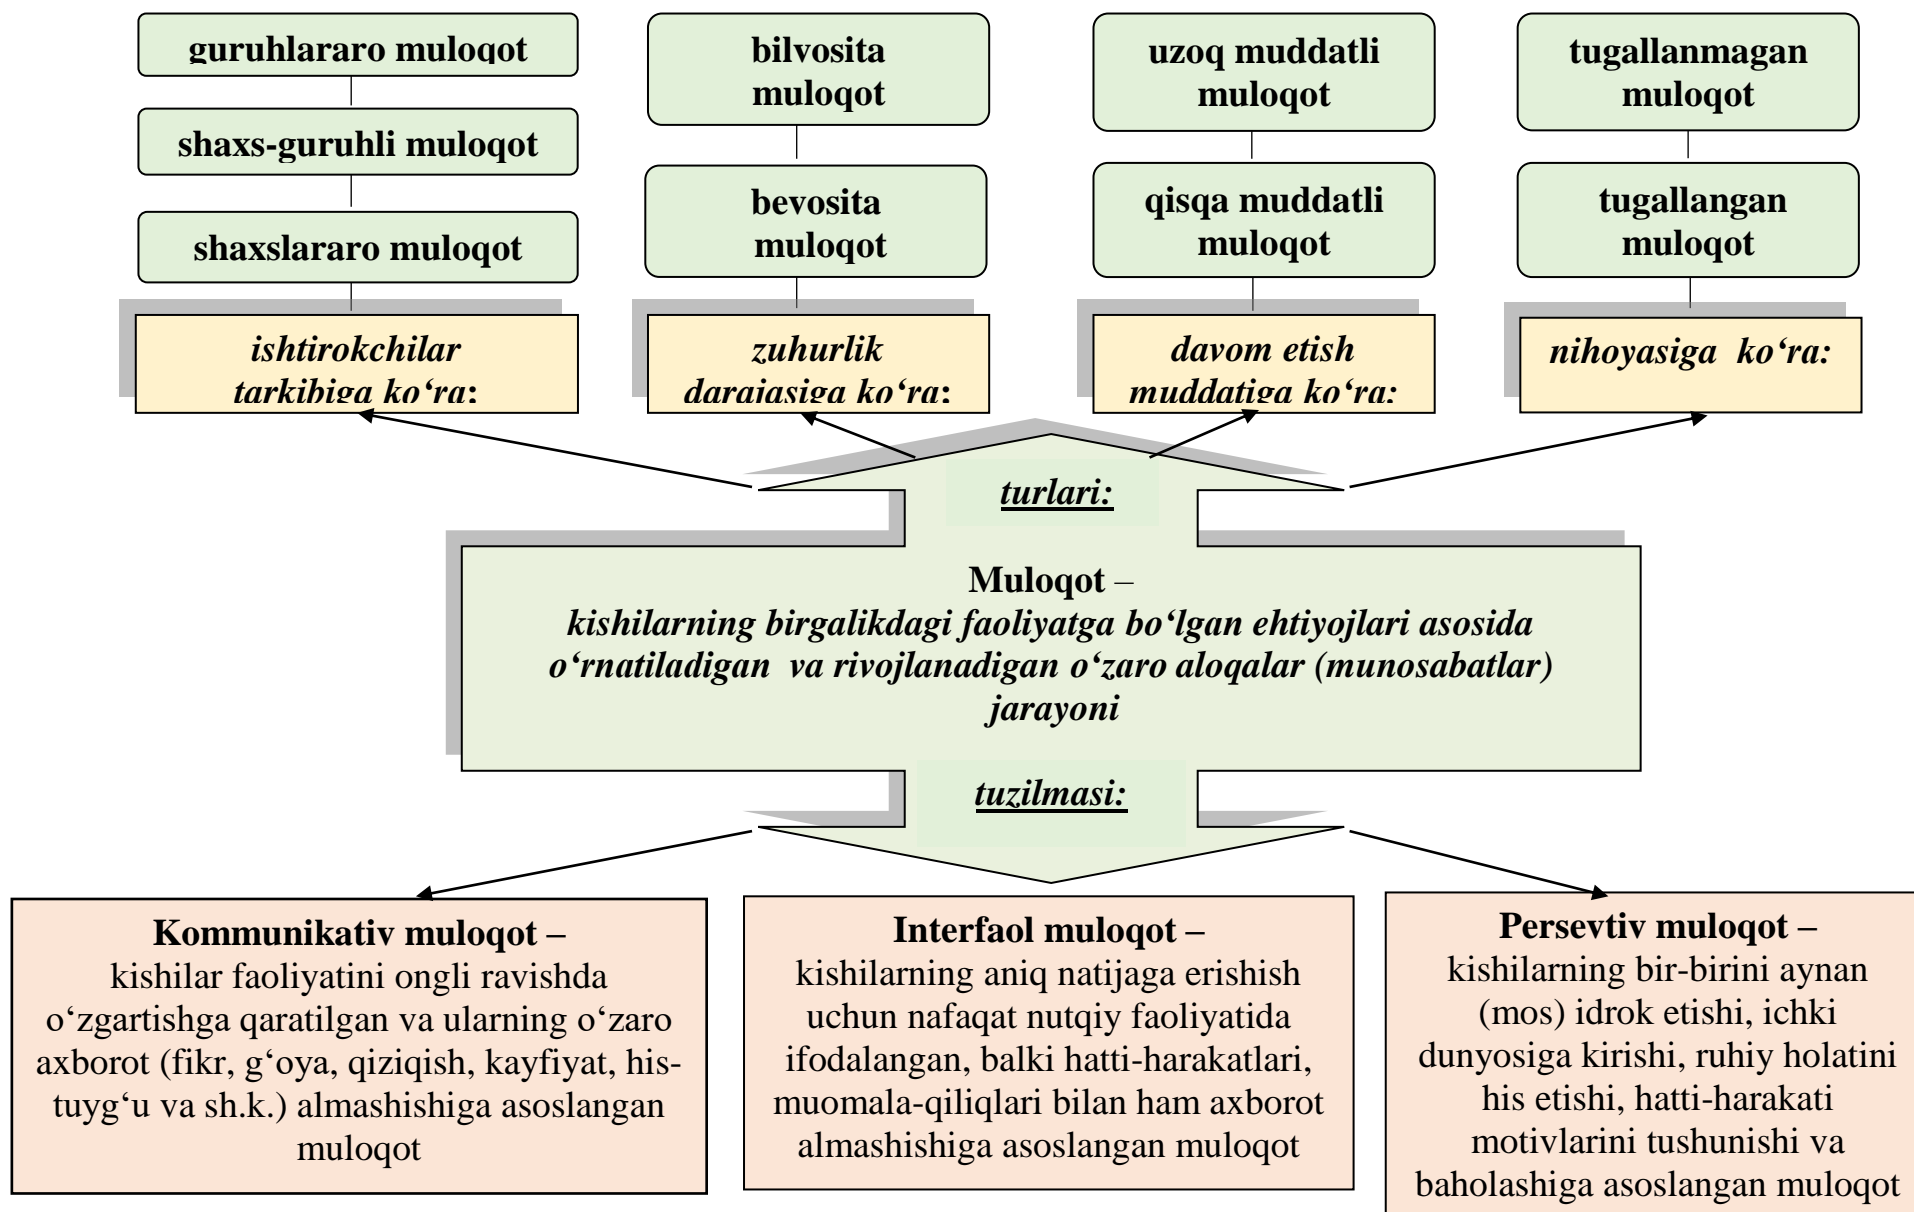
guruhlararo muloqot

shaxs-guruhli muloqot

shaxslararo muloqot

ishtirokchilar tarkibiga ko‘ra:

bilvosita muloqot

bevosita muloqot

zuhurlik darajasiga ko‘ra:

uzoq muddatli muloqot

qisqa muddatli muloqot

davom etish muddatiga ko‘ra:

tugallanmagan muloqot

tugallangan muloqot

nihoyasiga ko‘ra:

turlari:

Muloqot – kishilarning birgalikdagi faoliyatga bo‘lgan ehtiyojlari asosida o‘rnatiladigan va rivojlanadigan o‘zaro aloqalar (munosabatlar) jarayoni

tuzilmasi:

Kommunikativ muloqot – kishilar faoliyatini ongli ravishda o‘zgartishga qaratilgan va ularning o‘zaro axborot (fikr, g‘oya, qiziqish, kayfiyat, his-tuyg‘u va sh.k.) almashishiga asoslangan muloqot

Interfaol muloqot – kishilarning aniq natijaga erishish uchun nafaqat nutqiy faoliyatida ifodalangan, balki hatti-harakatlari, muomala-qiliqlari bilan ham axborot almashishiga asoslangan muloqot

Persevtiv muloqot – kishilarning bir-birini aynan (mos) idrok etishi, ichki dunyosiga kirishi, ruhiy holatini his etishi, hatti-harakati motivlarini tushunishi va baholashiga asoslangan muloqot